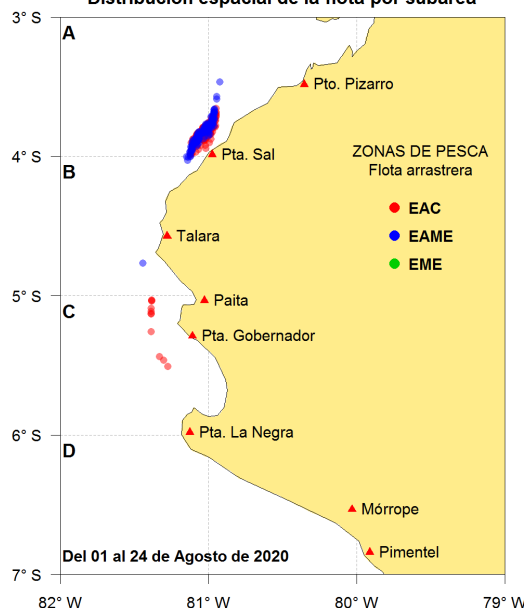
Distribución espacial de la flota por subárea

3° S
4° S
5° S
6° S
7° S

A
B
C
D

Pto. Pizarro
Pta. Sal
Talara
Paita
Pta. Gobernador
Pta. La Negra
Mórrope
Pimentel

ZONAS DE PESCA
Flota arrastrera
EAC
EAME
EME

Del 01 al 24 de Agosto de 2020

82° W
81° W
80° W
79° W